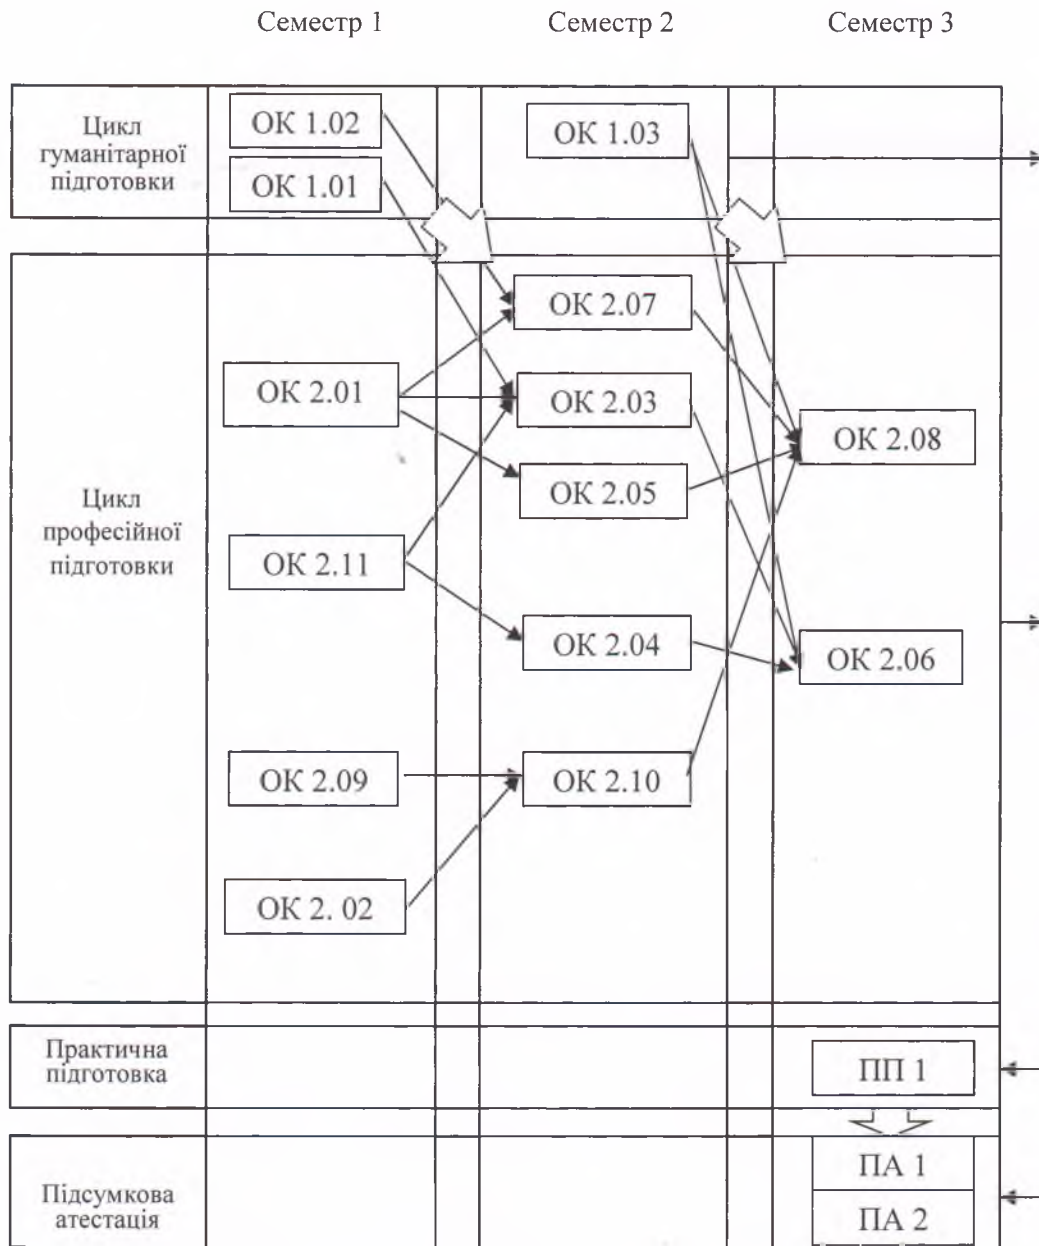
Семестр 1

Семестр 2

Семестр 3

Цикл гуманітарної підготовки

ОК 1.02

ОК 1.01

ОК 1.03

Цикл професійної підготовки

ОК 2.07

ОК 2.01

ОК 2.03

ОК 2.08

ОК 2.05

ОК 2.11

ОК 2.04

ОК 2.06

ОК 2.09

ОК 2.10

ОК 2. 02

Практична підготовка

ПП 1

Підсумкова атестація

ПА 1

ПА 2